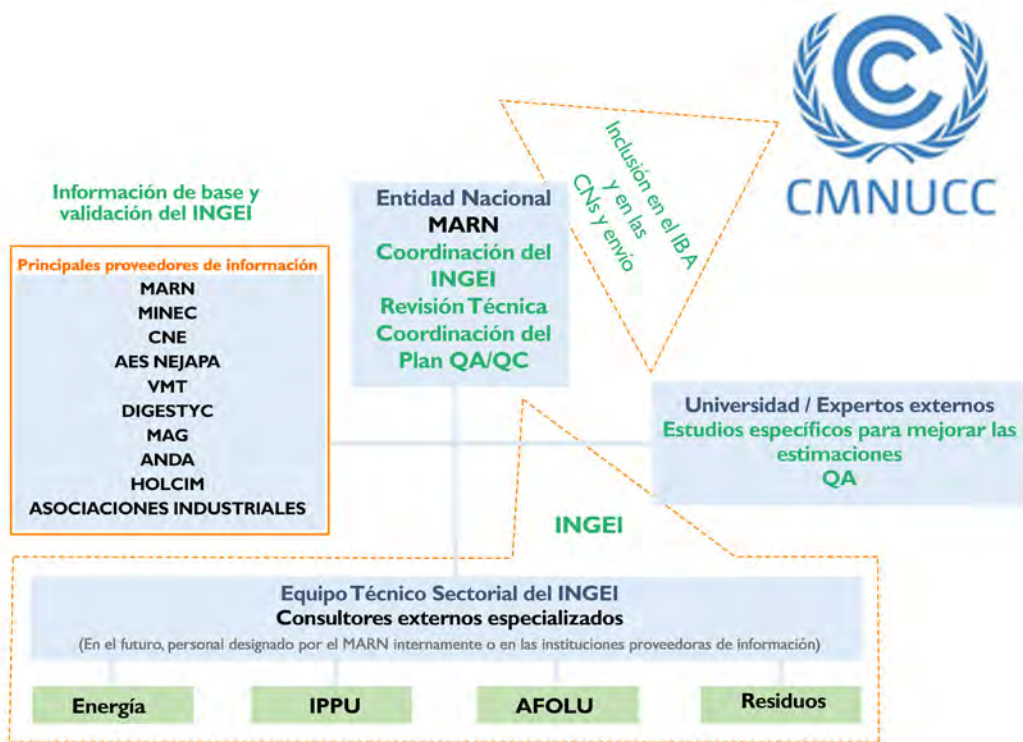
CMNUCC

Inclusión en el IBA y en las CNs y envío

Información de base y validación del INGEI

Principales proveedores de información
MARN
MINEC
CNE
AES NEJAPA
VMT
DIGESTYC
MAG
ANDA
HOLCIM
ASOCIACIONES INDUSTRIALES

Entidad Nacional
MARN
Coordinación del INGEI
Revisión Técnica
Coordinación del Plan QA/QC

Universidad / Expertos externos
Estudios específicos para mejorar las estimaciones
QA

INGEI

Equipo Técnico Sectorial del INGEI
Consultores externos especializados
(En el futuro, personal designado por el MARN internamente o en las instituciones proveedoras de información)

Energía

IPPU

AFOLU

Residuos